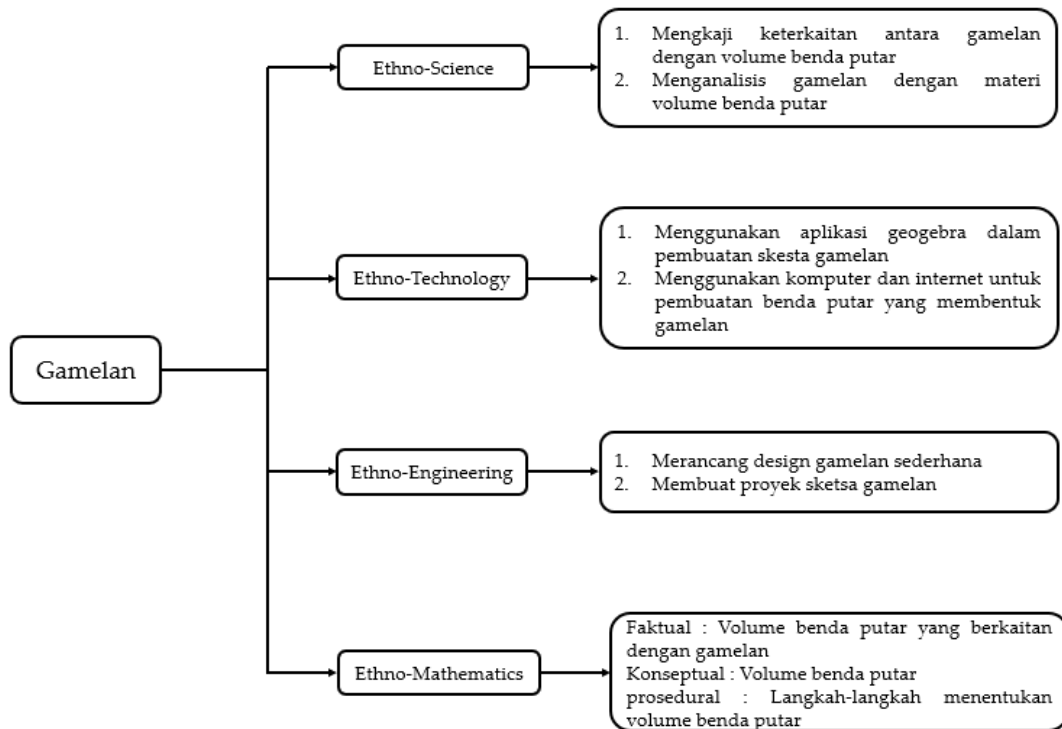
Gamelan

Ethno-Science

1. Mengkaji keterkaitan antara gamelan dengan volume benda putar
2. Menganalisis gamelan dengan materi volume benda putar

Ethno-Technology

1. Menggunakan aplikasi geogebra dalam pembuatan skesta gamelan
2. Menggunakan komputer dan internet untuk pembuatan benda putar yang membentuk gamelan

Ethno-Engineering

1. Merancang design gamelan sederhana
2. Membuat proyek sketsa gamelan

Ethno-Mathematics

Faktual : Volume benda putar yang berkaitan dengan gamelan
Konseptual : Volume benda putar
prosedural : Langkah-langkah menentukan volume benda putar